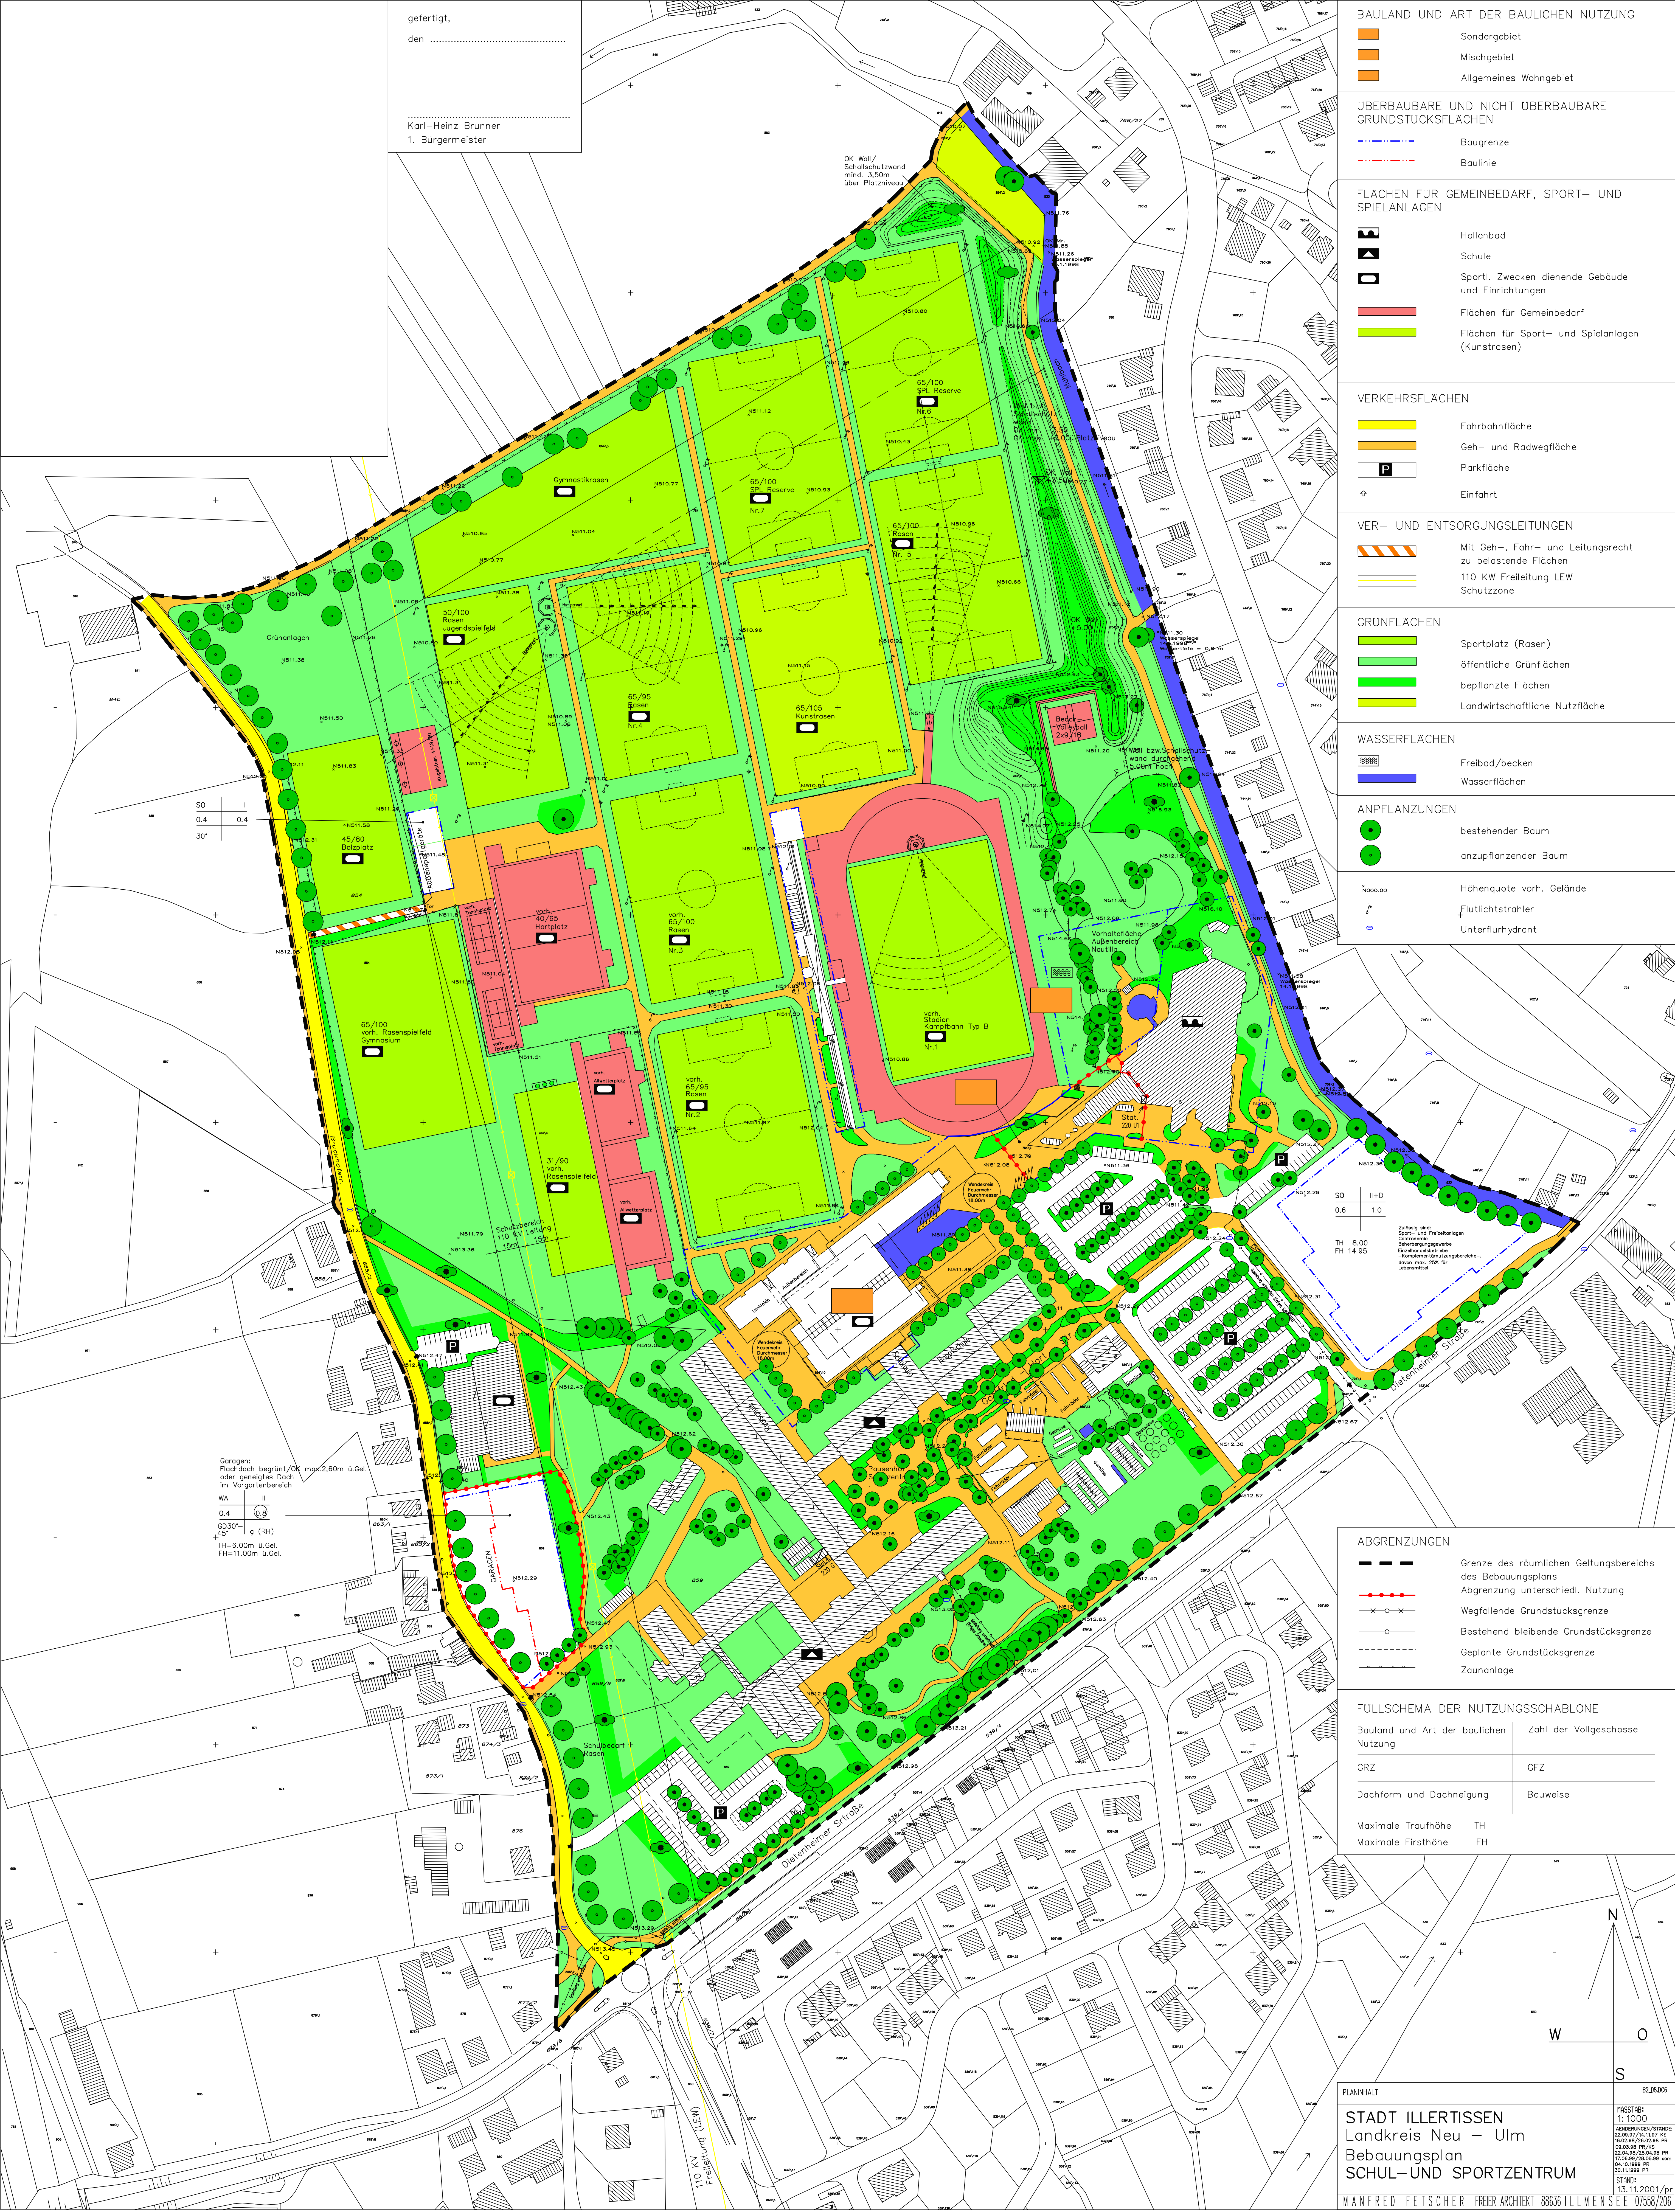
gefertigt,

den ..............................................

..............................................
Karl-Heinz Brunner
1. Bürgermeister

BAULAND UND ART DER BAULICHEN NUTZUNG
Sondergebiet
Mischgebiet
Allgemeines Wohngebiet

ÜBERBAUBARE UND NICHT ÜBERBAUBARE GRUNDSTÜCKSFLÄCHEN
Baugrenze
Baulinie

FLÄCHEN FÜR GEMEINBEDARF, SPORT- UND SPIELANLAGEN
Hallenbad
Schule
Sportl. Zwecken dienende Gebäude und Einrichtungen
Flächen für Gemeinbedarf
Flächen für Sport- und Spielanlagen (Kunstrasen)

VERKEHRSFLÄCHEN
Fahrbahnfläche
Geh- und Radwegfläche
Parkfläche
Einfahrt

VER- UND ENTSORGUNGSLEITUNGEN
Mit Geh-, Fahr- und Leitungsrecht zu belastende Flächen
110 KW Freileitung LEW Schutzzone

GRÜNFLÄCHEN
Sportplatz (Rasen)
öffentliche Grünflächen
bepflanzte Flächen
Landwirtschaftliche Nutzfläche

WASSERFLÄCHEN
Freibad/becken
Wasserflächen

ANPFLANZUNGEN
bestehender Baum
anzupflanzender Baum

Höhenquote vorh. Gelände
Flutlichtstrahler
Unterflurhydrant

OK Wall/ Schallschutzwand mind. 3,50m über Platzniveau

Gymnastikrasen
Grünanlagen
50/100 Rasen Jugendspielfeld
65/100 SPL Reserve Nr.7
65/100 SPL Reserve Nr.6
65/100 Rasen Nr. 5
65/95 Rasen Nr.4
65/105 Kunstrasen
Beach-Volleyball 2x9/18
45/80 Bolzplatz
vorh. 40/65 Hartplatz
vorh. 65/100 Rasen Nr.3
vorh. Stadion Kampfbahn Typ B Nr.1
65/100 vorh. Rasenspielfeld Gymnasium
vorh. 65/95 Rasen Nr.2
31/90 vorh. Rasenspielfeld
Schutzbereich 110 KV Leitung 15m 15m
Vorhaltefläche Außenbereich Nautilla
Stat. 220 V
Schulbedarf Rasen
Pausenhof
GARAGEN
Dietenheimer Straße
Dietenheimer Srtraße
110 KV Freileitung (LEW)

SO | I
0.4 | 0.4
30°

SO | II+D
0.6 | 1.0
TH 8.00
FH 14.95

Garagen: Flachdach begrünt/OK max.2,60m ü.Gel. oder geneigtes Dach im Vorgartenbereich
WA | II
0.4 | 0.8
GD30°-45° | g (RH)
TH=6.00m ü.Gel.
FH=11.00m ü.Gel.

ABGRENZUNGEN
Grenze des räumlichen Geltungsbereichs des Bebauungsplans
Abgrenzung unterschiedl. Nutzung
Wegfallende Grundstücksgrenze
Bestehend bleibende Grundstücksgrenze
Geplante Grundstücksgrenze
Zaunanlage

FÜLLSCHEMA DER NUTZUNGSSCHABLONE
| Bauland und Art der baulichen Nutzung | Zahl der Vollgeschosse |
|---|---|
| GRZ | GFZ |
| Dachform und Dachneigung | Bauweise |
Maximale Traufhöhe TH
Maximale Firsthöhe FH

N
W O
S

PLANINHALT
STADT ILLERTISSEN
Landkreis Neu - Ulm
Bebauungsplan
SCHUL- UND SPORTZENTRUM
MASSTAB: 1:1000
STAND: 13.11.2001/pr
MANFRED FETSCHER FREIER ARCHITEKT 88636 ILLMENSEE